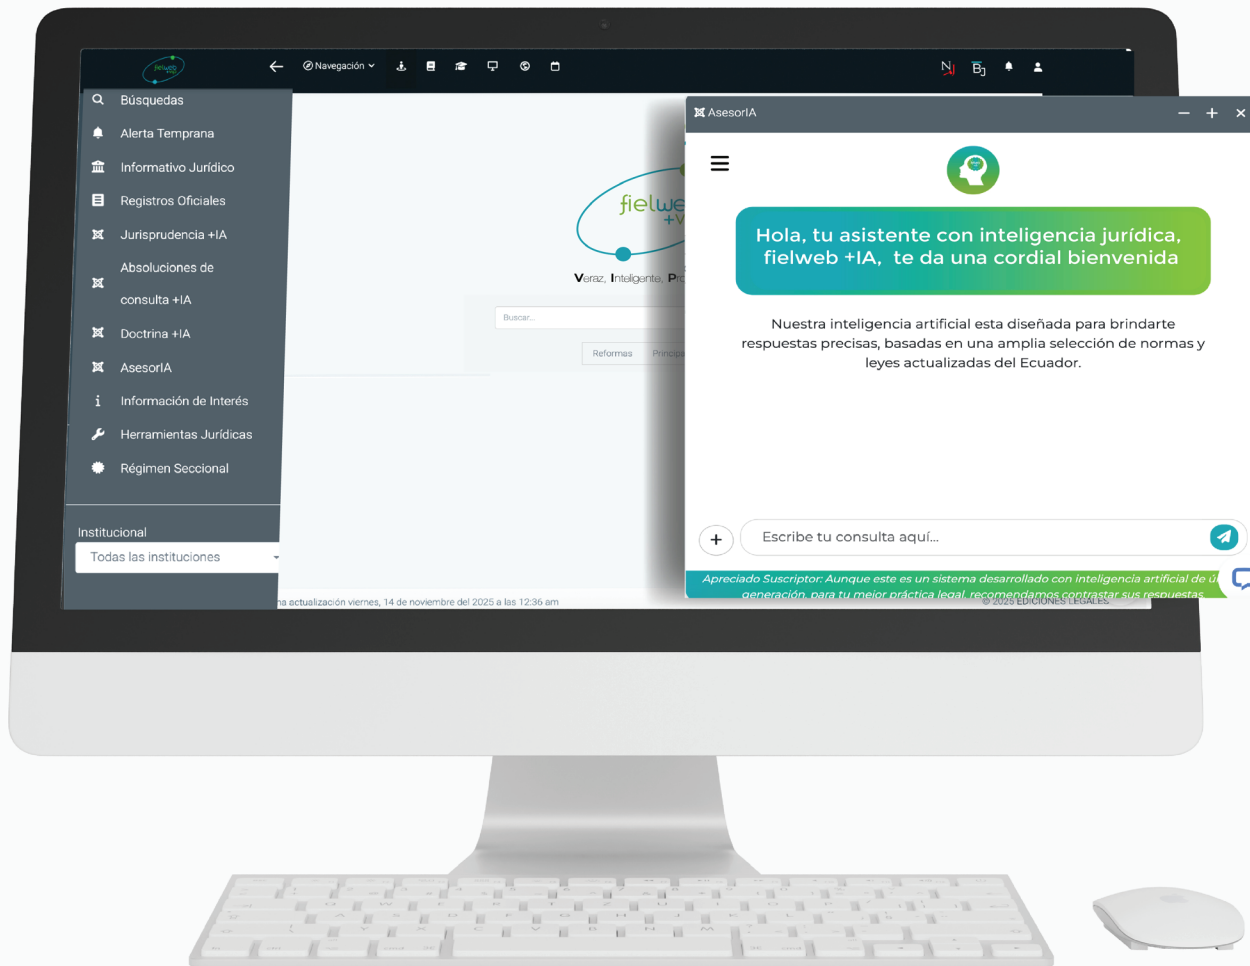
fielweb

Navegación

Búsquedas
Alerta Temprana
Informativo Jurídico
Registros Oficiales
Jurisprudencia +IA
Absoluciones de consulta +IA
Doctrina +IA
AsesorIA
Información de Interés
Herramientas Jurídicas
Régimen Seccional

Institucional
Todas las instituciones

fielwe
+V
Veraz, Inteligente, Pr

Buscar...
Reformas
Principa

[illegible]a actualización viernes, 14 de noviembre del 2025 a las 12:36 am

AsesorIA

Hola, tu asistente con inteligencia jurídica, fielweb +IA, te da una cordial bienvenida

Nuestra inteligencia artificial esta diseñada para brindarte respuestas precisas, basadas en una amplia selección de normas y leyes actualizadas del Ecuador.

+
Escribe tu consulta aquí...

Apreciado Suscriptor: Aunque este es un sistema desarrollado con inteligencia artificial de ú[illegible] generación, para tu mejor práctica legal, recomendamos contrastar sus respuestas.
© 2025 EDICIONES LEGALES